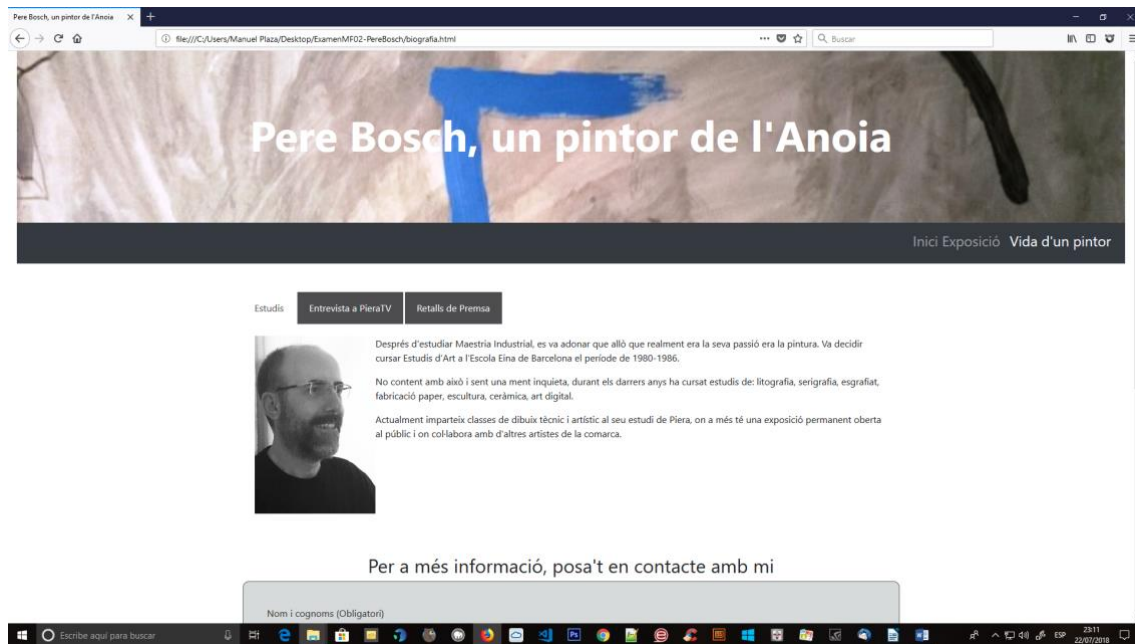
Pere Bosch, un pintor de l'Anoia ×

file:///C:/Users/Manuel Plaza/Desktop/ExamenMF02-PereBosch/biografia.html

Buscar

Pere Bosch, un pintor de l'Anoia

Inici Exposició Vida d'un pintor

Estudis | Entrevista a PieraTV | Retalls de Premsa

Després d'estudiar Maestria Industrial, es va adonar que allò que realment era la seva passió era la pintura. Va decidir cursar Estudis d'Art a l'Escola Eina de Barcelona el període de 1980-1986.

No content amb això i sent una ment inquieta, durant els darrers anys ha cursat estudis de: litografia, serigrafia, esgrafiat, fabricació paper, escultura, ceràmica, art digital.

Actualment imparteix classes de dibuix tècnic i artístic al seu estudi de Piera, on a més té una exposició permanent oberta al públic i on col·labora amb d'altres artistes de la comarca.

Per a més informació, posa't en contacte amb mi

Nom i cognoms (Obligatori)

Escribe aquí para buscar

ESP 23:11 22/07/2018